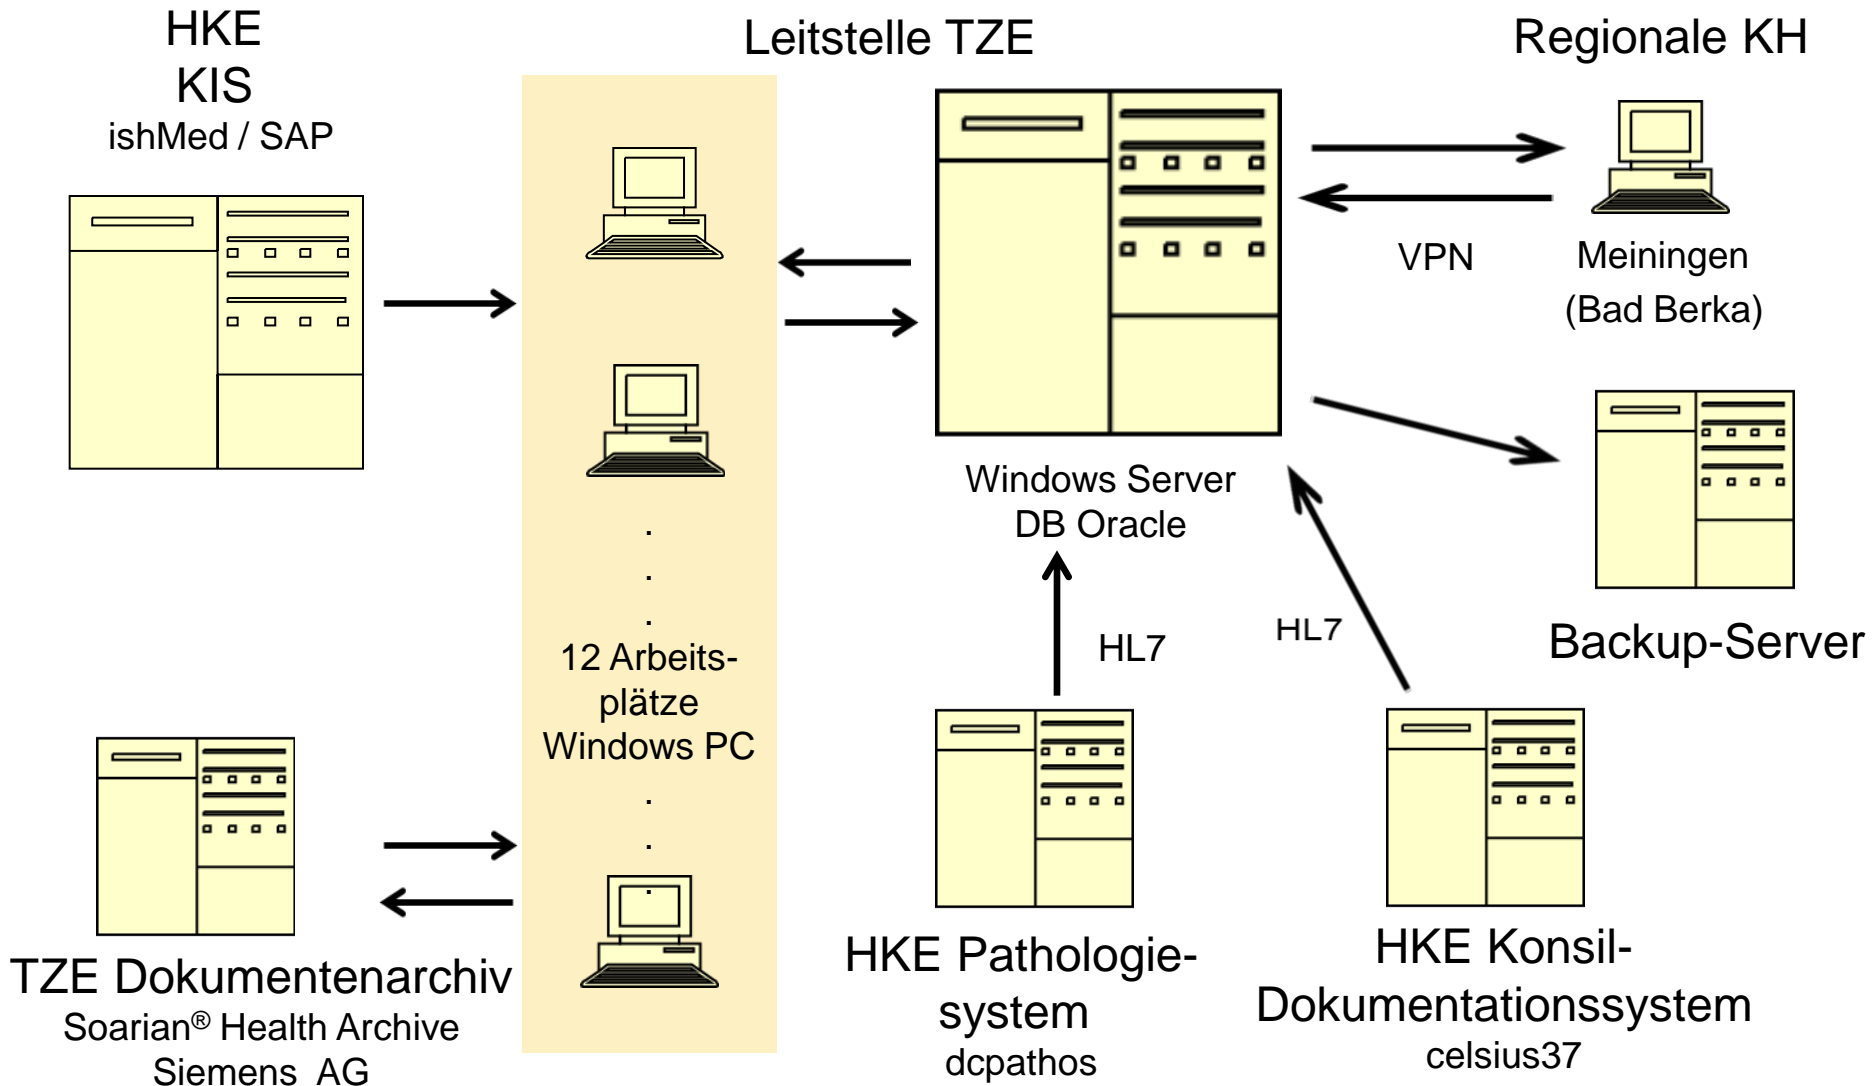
HKE
KIS
ishMed / SAP

Leitstelle TZE

Regionale KH

VPN

Meiningen
(Bad Berka)

Windows Server
DB Oracle

12 Arbeitsplätze
Windows PC

HL7

HL7

Backup-Server

TZE Dokumentenarchiv
Soarian® Health Archive
Siemens AG

HKE Pathologiesystem
dcpathos

HKE Konsil-Dokumentationssystem
celsius37